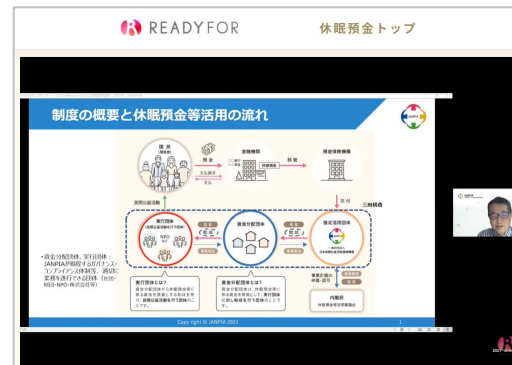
READYFOR 休眠預金トップ

制度の概要と休眠預金等活用の流れ

JANPIA

国民
預金
金融機関
移管
預金保険機構
交付
三層構造
民間公益活動
実行団体
資金分配団体
指定活用団体
NPO

実行団体とは?
資金分配団体とは?
内閣府

・資金分配団体、実行団体：JANPIAが期待するガバナンス・コンプライアンス体制等、適切に業務を遂行できる団体(社団・財団・NPO・株式会社等)

Copyright © JANPIA 2021